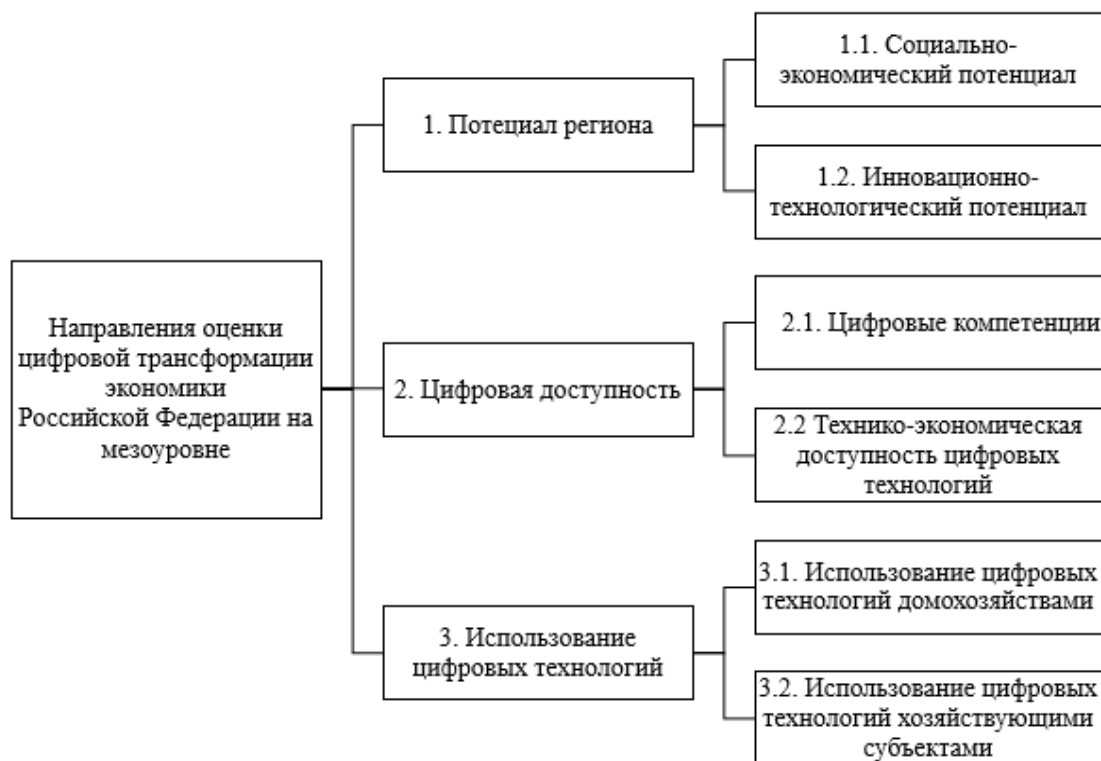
Направления оценки цифровой трансформации экономики Российской Федерации на мезоуровне

1. Потециал региона

1.1. Социально-экономический потенциал

1.2. Инновационно-технологический потенциал

2. Цифровая доступность

2.1. Цифровые компетенции

2.2 Технико-экономическая доступность цифровых технологий

3. Использование цифровых технологий

3.1. Использование цифровых технологий домохозяйствами

3.2. Использование цифровых технологий хозяйствующими субъектами